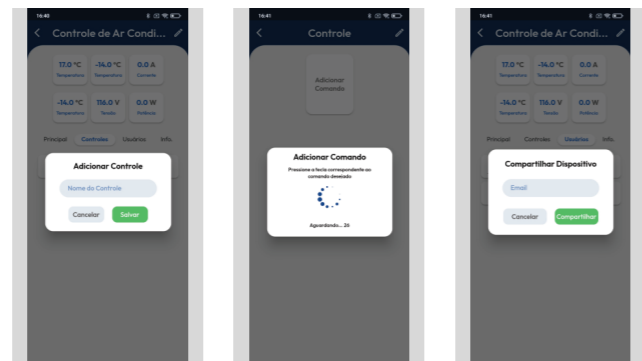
16:40

Controle de Ar Condi...

17.0 °C
Temperatura

-14.0 °C
Temperatura

0.0 A
Corrente

-14.0 °C
Temperatura

116.0 V
Tensão

0.0 W
Potência

Principal Controles Usuários Info.

Adicionar Controle

Nome do Controle

Cancelar Salvar

16:41

Controle

Adicionar Comando

Adicionar Comando

Pressione a tecla correspondente ao comando desejado

Aguardando... 26

16:41

Controle de Ar Condi...

17.0 °C
Temperatura

-14.0 °C
Temperatura

0.0 A
Corrente

-14.0 °C
Temperatura

116.0 V
Tensão

0.0 W
Potência

Principal Controles Usuários Info.

Compartilhar Dispositivo

Email

Cancelar Compartilhar